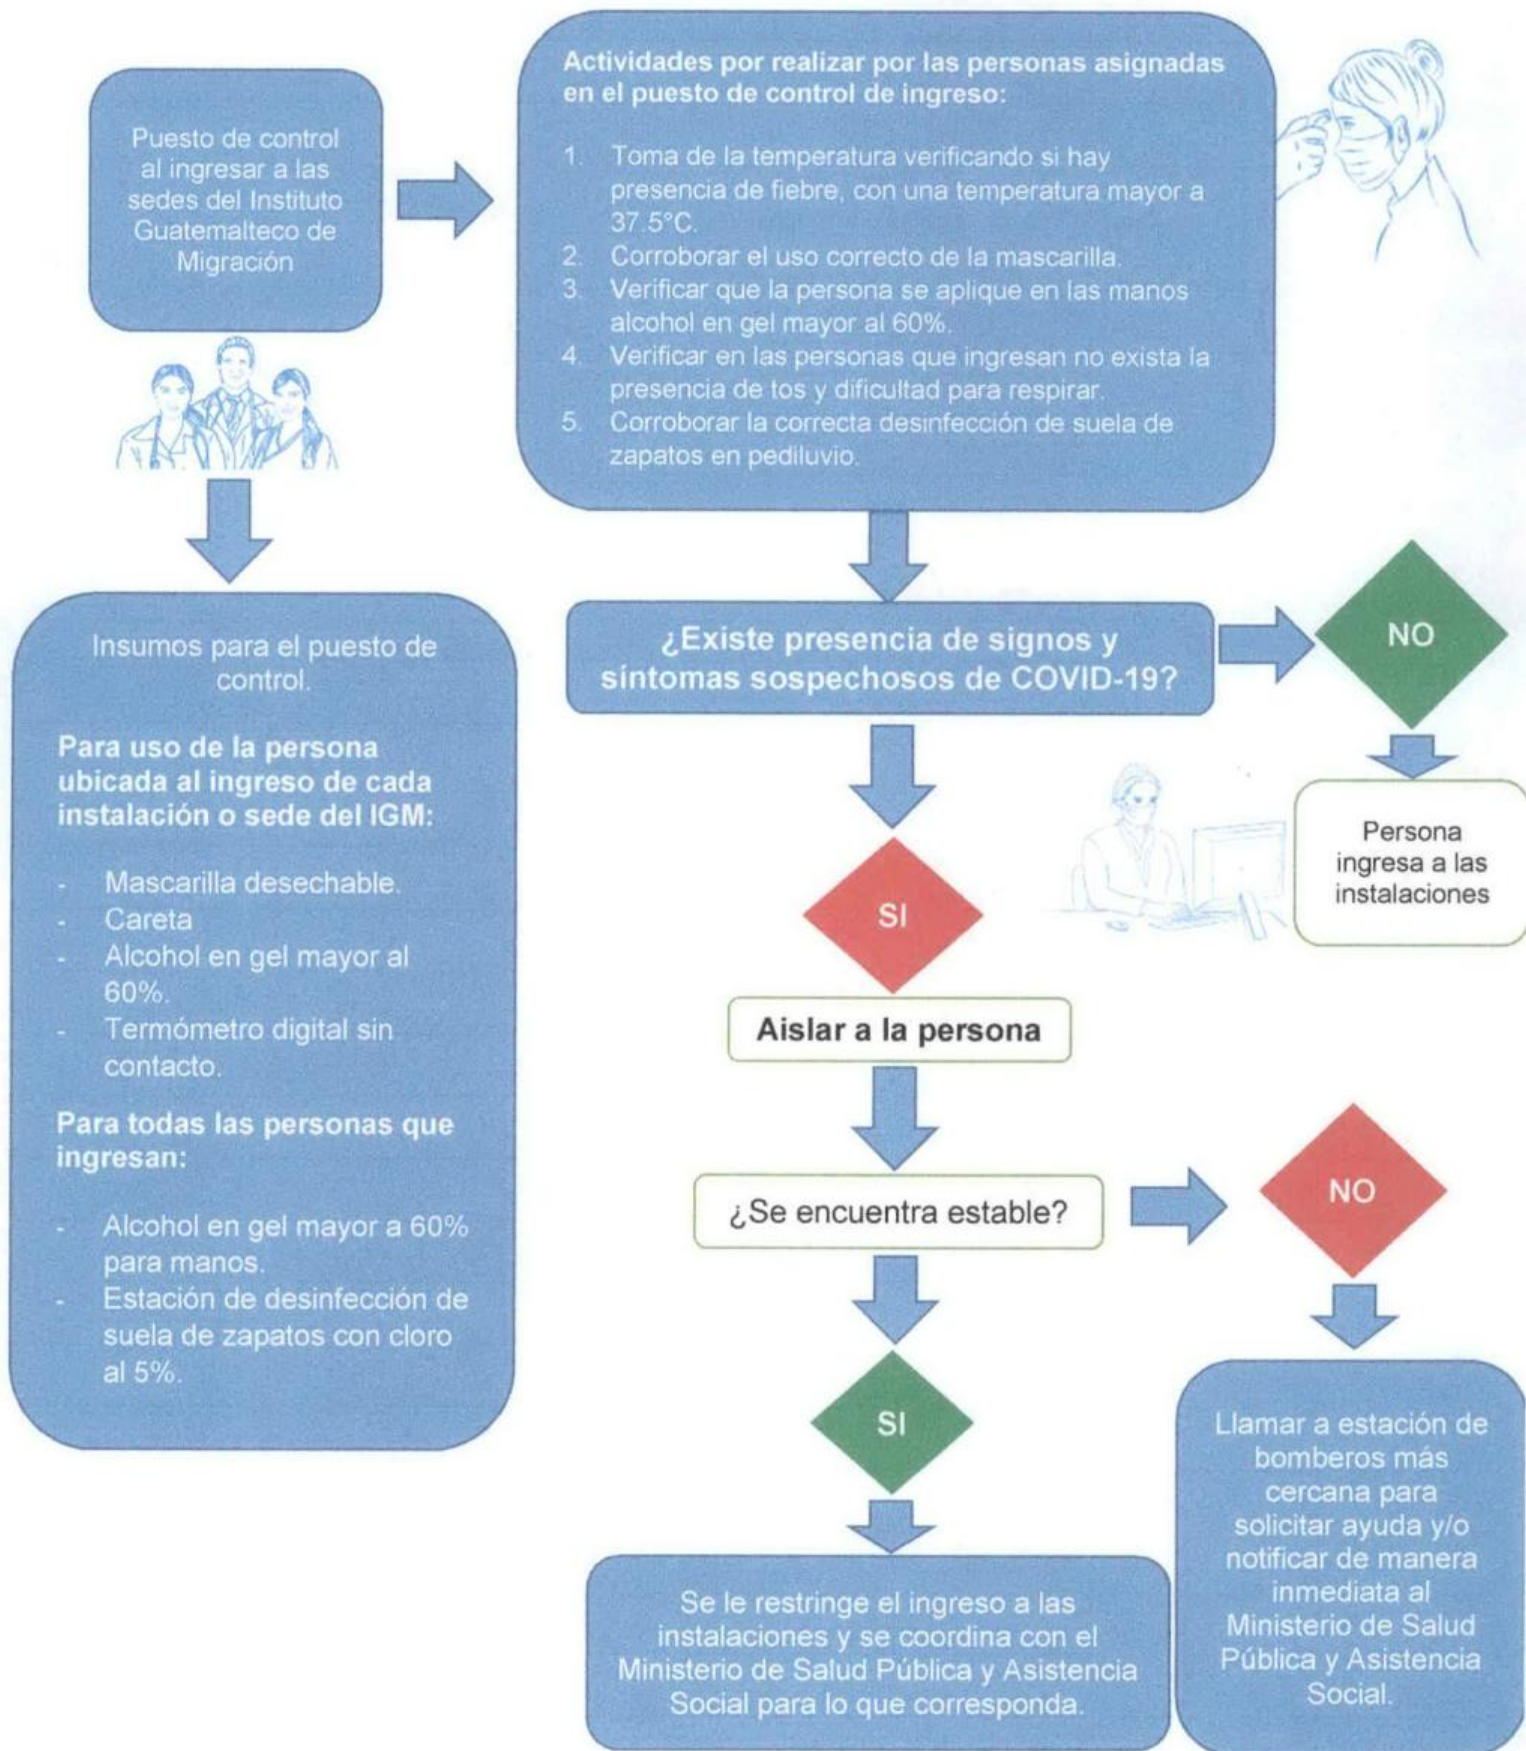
Puesto de control al ingresar a las sedes del Instituto Guatemalteco de Migración

Actividades por realizar por las personas asignadas en el puesto de control de ingreso:

1. Toma de la temperatura verificando si hay presencia de fiebre, con una temperatura mayor a 37.5°C.
2. Corroborar el uso correcto de la mascarilla.
3. Verificar que la persona se aplique en las manos alcohol en gel mayor al 60%.
4. Verificar en las personas que ingresan no exista la presencia de tos y dificultad para respirar.
5. Corroborar la correcta desinfección de suela de zapatos en pediluvio.

Insumos para el puesto de control.

Para uso de la persona ubicada al ingreso de cada instalación o sede del IGM:

- Mascarilla desechable.
- Careta
- Alcohol en gel mayor al 60%.
- Termómetro digital sin contacto.

Para todas las personas que ingresan:

- Alcohol en gel mayor a 60% para manos.
- Estación de desinfección de suela de zapatos con cloro al 5%.

¿Existe presencia de signos y síntomas sospechosos de COVID-19?

NO

Persona ingresa a las instalaciones

SI

Aislar a la persona

¿Se encuentra estable?

NO

SI

Se le restringe el ingreso a las instalaciones y se coordina con el Ministerio de Salud Pública y Asistencia Social para lo que corresponda.

Llamar a estación de bomberos más cercana para solicitar ayuda y/o notificar de manera inmediata al Ministerio de Salud Pública y Asistencia Social.